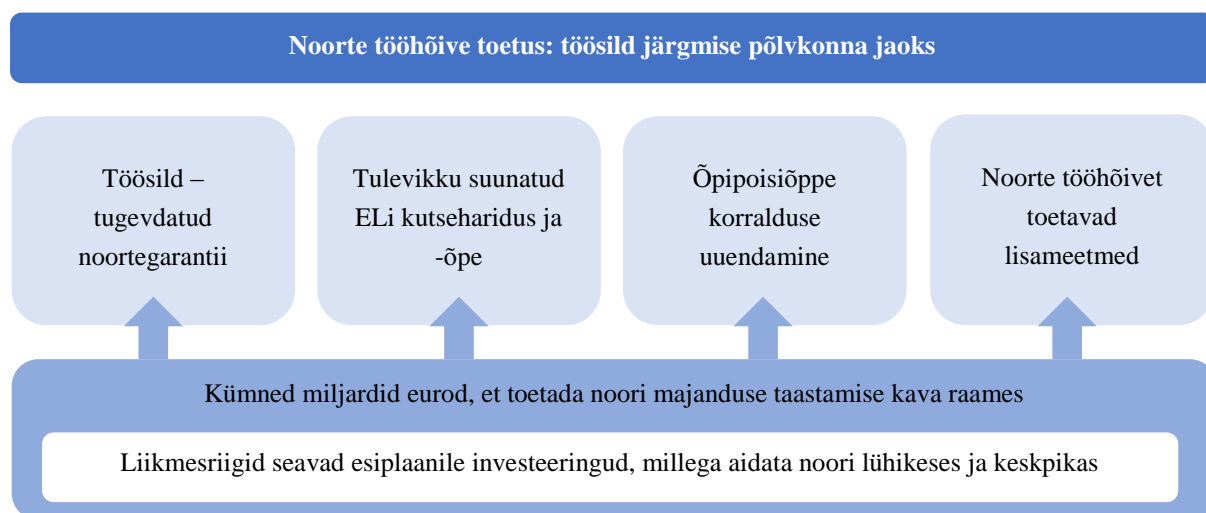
Noorte tööhõive toetus: töösild järgmise põlvkonna jaoks

Töösild – tugevdatud noortegarantii

Tulevikku suunatud ELi kutseharidus ja -õpe

Õpipoisiõppe korralduse uuendamine

Noorte tööhõivet toetavad lisameetmed

Kümned miljardid eurod, et toetada noori majanduse taastamise kava raames

Liikmesriigid seavad esiplaanile investeeringud, millega aidata noori lühikeses ja keskpikas